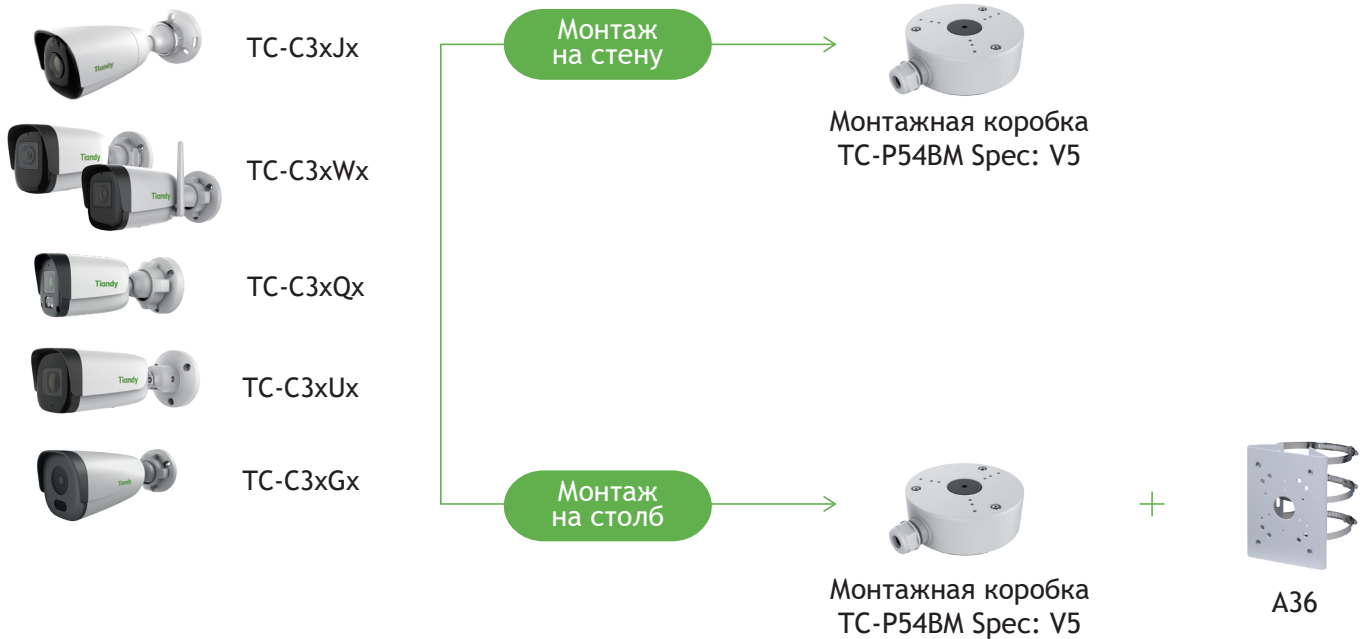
Tiandy

TC-C3xJx

Tiandy

Tiandy

TC-C3xWx

Tiandy

TC-C3xQx

Tiandy

TC-C3xUx

Tiandy

TC-C3xGx

Монтаж на стену

Монтажная коробка TC-P54BM Spec: V5

Монтаж на столб

Монтажная коробка TC-P54BM Spec: V5

+

A36